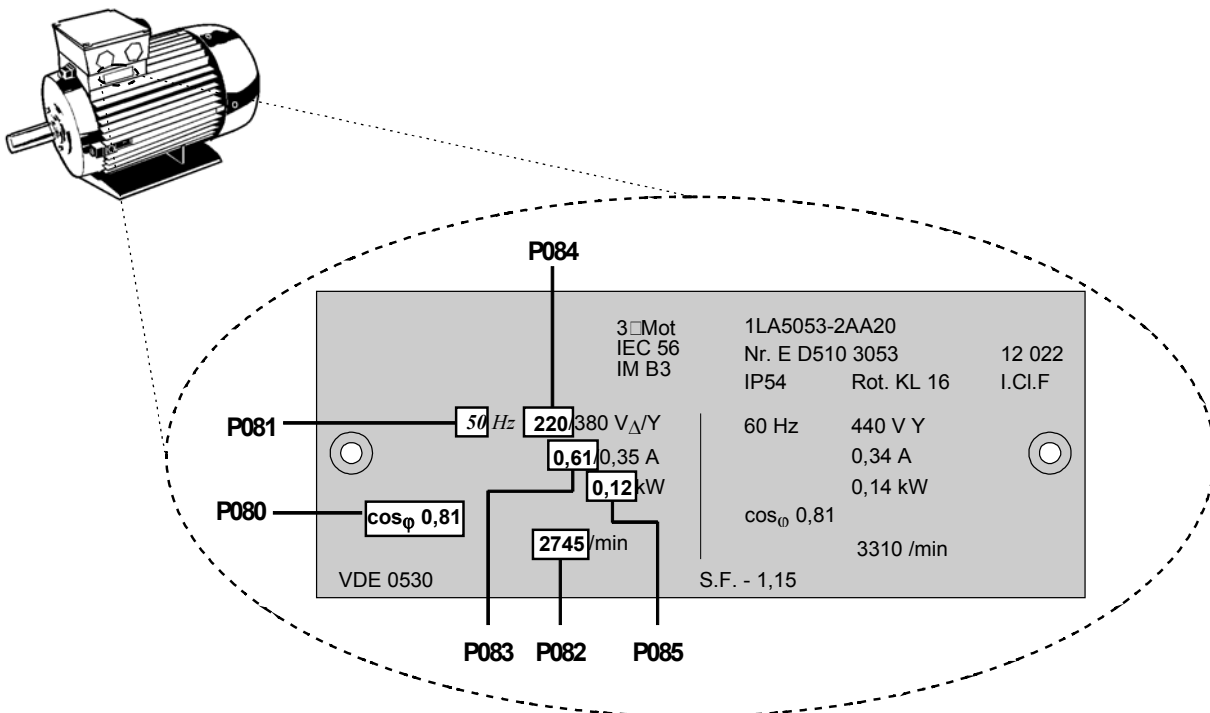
P084

3□Mot
IEC 56
IM B3

1LA5053-2AA20
Nr. E D510 3053
IP54 Rot. KL 16

12 022
I.Cl.F

P081 50 Hz 220/380 V$_\Delta$/Y
0,61/0,35 A
0,12 kW

60 Hz 440 V Y
0,34 A
0,14 kW
cos$_\varphi$ 0,81
3310 /min

P080 cos$_\varphi$ 0,81

2745/min

VDE 0530

S.F. - 1,15

P083 P082 P085